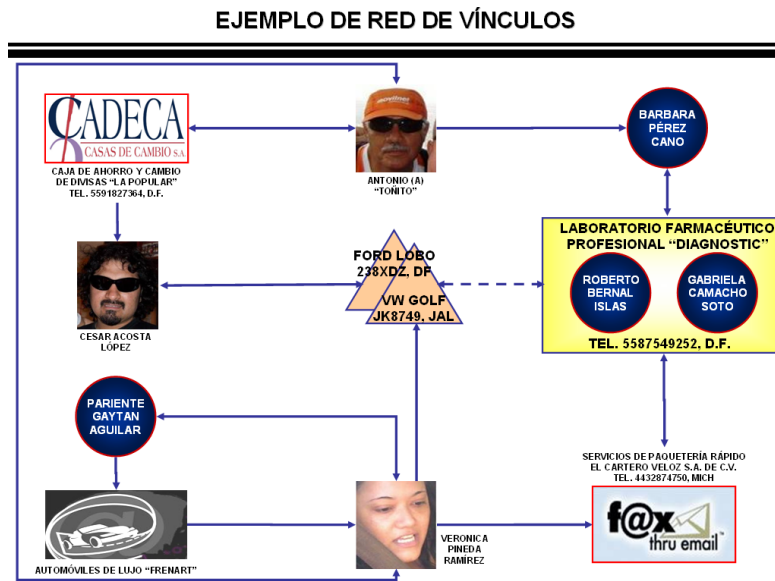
EJEMPLO DE RED DE VÍNCULOS

CADECA
CASAS DE CAMBIO S.A.

CAJA DE AHORRO Y CAMBIO DE DIVISAS "LA POPULAR" TEL. 5591827364, D.F.

ANTONIO (A) "TOÑITO"

BARBARA PÉREZ CANO

LABORATORIO FARMACÉUTICO PROFESIONAL "DIAGNOSTIC"

ROBERTO BERNAL ISLAS

GABRIELA CAMACHO SOTO

TEL. 5587549252, D.F.

FORD LOBO 238XDZ, DF

VW GOLF JK8749, JAL

CESAR ACOSTA LÓPEZ

PARIENTE GAYTAN AGUILAR

SERVICIOS DE PAQUETERÍA RÁPIDO EL CARTERO VELOZ S.A. DE C.V. TEL. 4432874750, MICH

AUTOMÓVILES DE LUJO "FRENART"

VERONICA PINEDA RAMÍREZ

f@x thru email